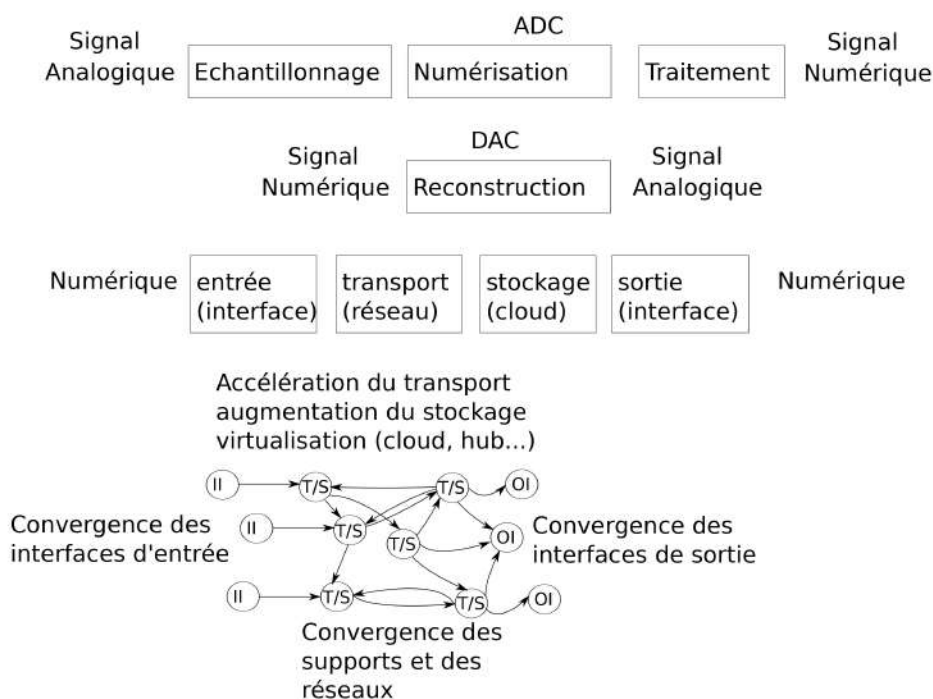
ADC

Signal Analogique | Echantillonnage | Numérisation | Traitement | Signal Numérique

DAC

Signal Numérique | Reconstruction | Signal Analogique

Numérique | entrée (interface) | transport (réseau) | stockage (cloud) | sortie (interface) | Numérique

Accélération du transport
augmentation du stockage
virtualisation (cloud, hub...)

II
II
II
T/S
T/S
T/S
T/S
T/S
T/S
OI
OI
OI

Convergence des interfaces d'entrée

Convergence des interfaces de sortie

Convergence des supports et des réseaux